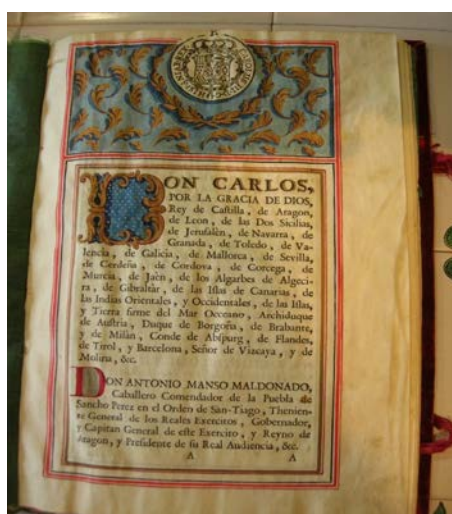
DON CARLOS, POR LA GRACIA DE DIOS, Rey de Castilla, de Aragon, de Leon, de las Dos Sicilias, de Jerusalèn, de Navarra, de Granada, de Toledo, de Valencia, de Galicia, de Mallorca, de Sevilla, de Cerdeña, de Cordova, de Corcega, de Murcia, de Jaèn, de los Algarbes de Algecira, de Gibraltar, de las Islas de Canarias, de las Indias Orientales, y Occidentales, de las Islas, y Tierra firme del Mar Occeano, Archiduque de Austria, Duque de Borgoña, de Brabante, y de Milàn, Conde de Abspurg, de Flandes, de Tirol, y Barcelona, Señor de Vizcaya, y de Molina, &c.

DON ANTONIO MANSO MALDONADO, Caballero Comendador de la Puebla de Sancho Perez en el Orden de San-Tiago, Theniente General de los Reales Exercitos, Governador, y Capitan General de este Exercito, y Reyno de Aragon, y Presidente de su Real Audiencia, &c.

A A